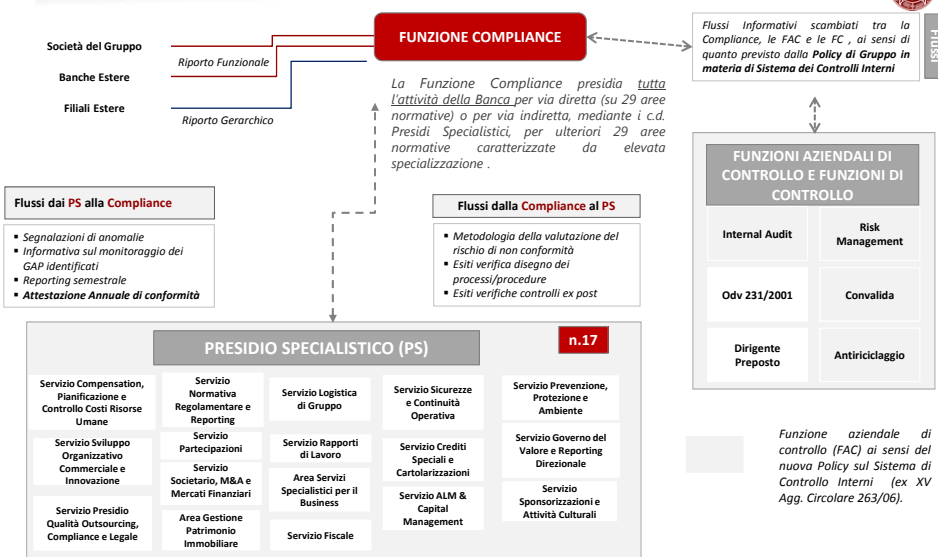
Società del Gruppo

Banche Estere

Filiali Estere

Riporto Funzionale

Riporto Gerarchico

FUNZIONE COMPLIANCE

La Funzione Compliance presidia tutta l'attività della Banca per via diretta (su 29 aree normative) o per via indiretta, mediante i c.d. Presidi Specialistici, per ulteriori 29 aree normative caratterizzate da elevata specializzazione .

Flussi Informativi scambiati tra la Compliance, le FAC e FC , ai sensi di quanto previsto dalla Policy di Gruppo in materia di Sistema dei Controlli Interni

FLUSSI

Flussi dai PS alla Compliance

- Segnalazioni di anomalie
- Informativa sul monitoraggio dei GAP identificati
- Reporting semestrale
- Attestazione Annuale di conformità

Flussi dalla Compliance al PS

- Metodologia della valutazione del rischio di non conformità
- Esiti verifica disegno dei processi/procedure
- Esiti verifiche controlli ex post

FUNZIONI AZIENDALI DI CONTROLLO E FUNZIONI DI CONTROLLO

| Internal Audit | Risk Management |
|---|---|
| Odv 231/2001 | Convalida |
| Dirigente Preposto | Antiriciclaggio |

PRESIDIO SPECIALISTICO (PS)

n.17

Servizio Compensation, Pianificazione e Controllo Costi Risorse Umane

Servizio Sviluppo Organizzativo Commerciale e Innovazione

Servizio Presidio Qualità Outsourcing, Compliance e Legale

Servizio Normativa Regolamentare e Reporting

Servizio Partecipazioni

Servizio Societario, M&A e Mercati Finanziari

Area Gestione Patrimonio Immobiliare

Servizio Logistica di Gruppo

Servizio Rapporti di Lavoro

Area Servizi Specialistici per il Business

Servizio Fiscale

Servizio Sicurezze e Continuità Operativa

Servizio Crediti Speciali e Cartolarizzazioni

Servizio ALM & Capital Management

Servizio Prevenzione, Protezione e Ambiente

Servizio Governo del Valore e Reporting Direzionale

Servizio Sponsorizzazioni e Attività Culturali

Funzione aziendale di controllo (FAC) ai sensi del nuova Policy sul Sistema di Controllo Interni (ex XV Agg. Circolare 263/06).